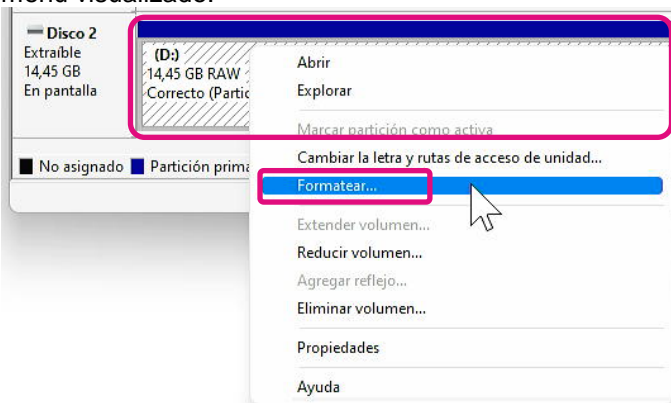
menú visualizado.

Disco 2
Extraíble
14,45 GB
En pantalla

(D:)
14,45 GB RAW
Correcto (Partic

Abrir
Explorar
Marcar partición como activa
Cambiar la letra y rutas de acceso de unidad...
Formatear...
Extender volumen...
Reducir volumen...
Agregar reflejo...
Eliminar volumen...
Propiedades
Ayuda

No asignado
Partición prima